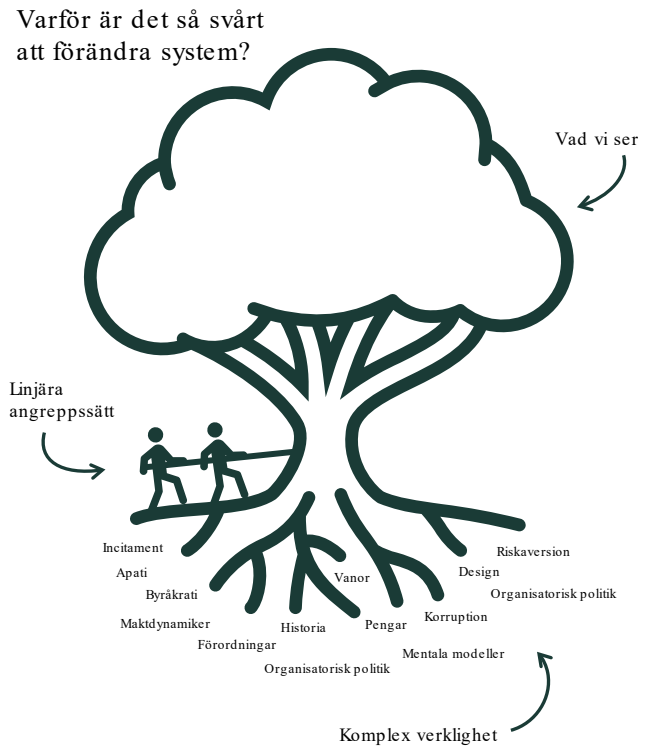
Varför är det så svårt att förändra system?

Vad vi ser

Linjära angreppssätt

Incitament
Apati
Byråkrati
Maktdynamiker
Förordningar
Historia
Vanor
Organisatorisk politik
Pengar
Korruption
Mentala modeller
Design
Riskaversion
Organisatorisk politik

Komplex verklighet